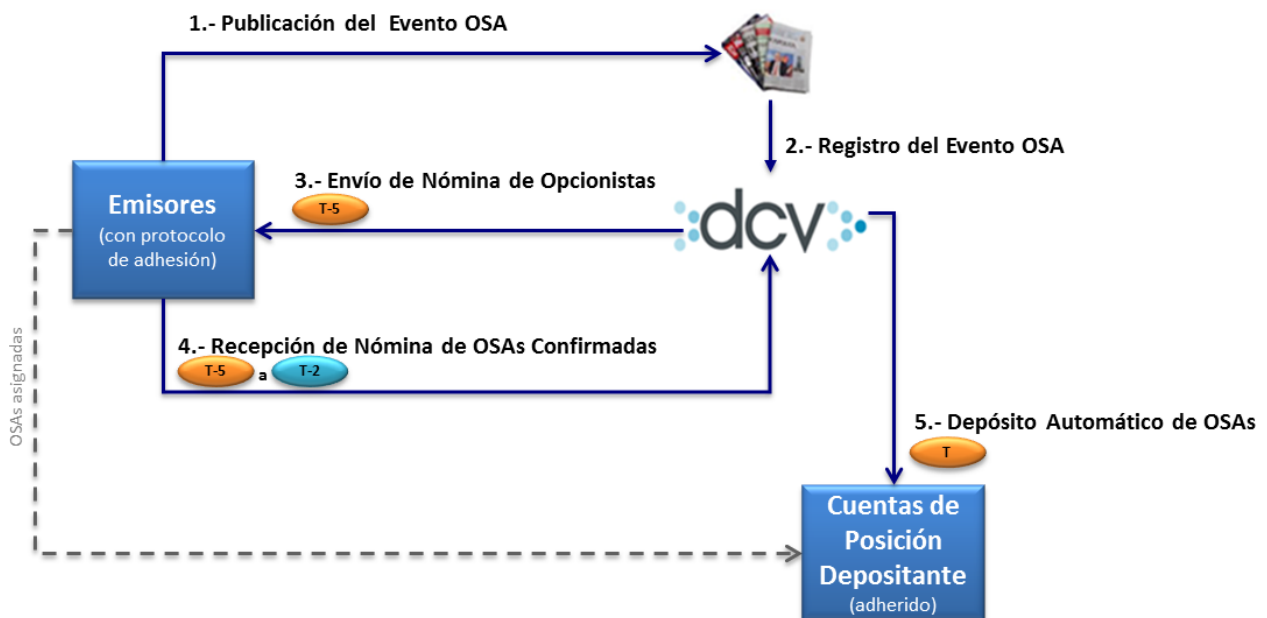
1.- Publicación del Evento OSA

2.- Registro del Evento OSA

3.- Envío de Nómina de Opcionistas

T-5

Emisores
(con protocolo de adhesión)

dcv

OSAs asignadas

4.- Recepción de Nómina de OSAs Confirmadas

T-5 a T-2

5.- Depósito Automático de OSAs

T

Cuentas de Posición Depositante
(adherido)